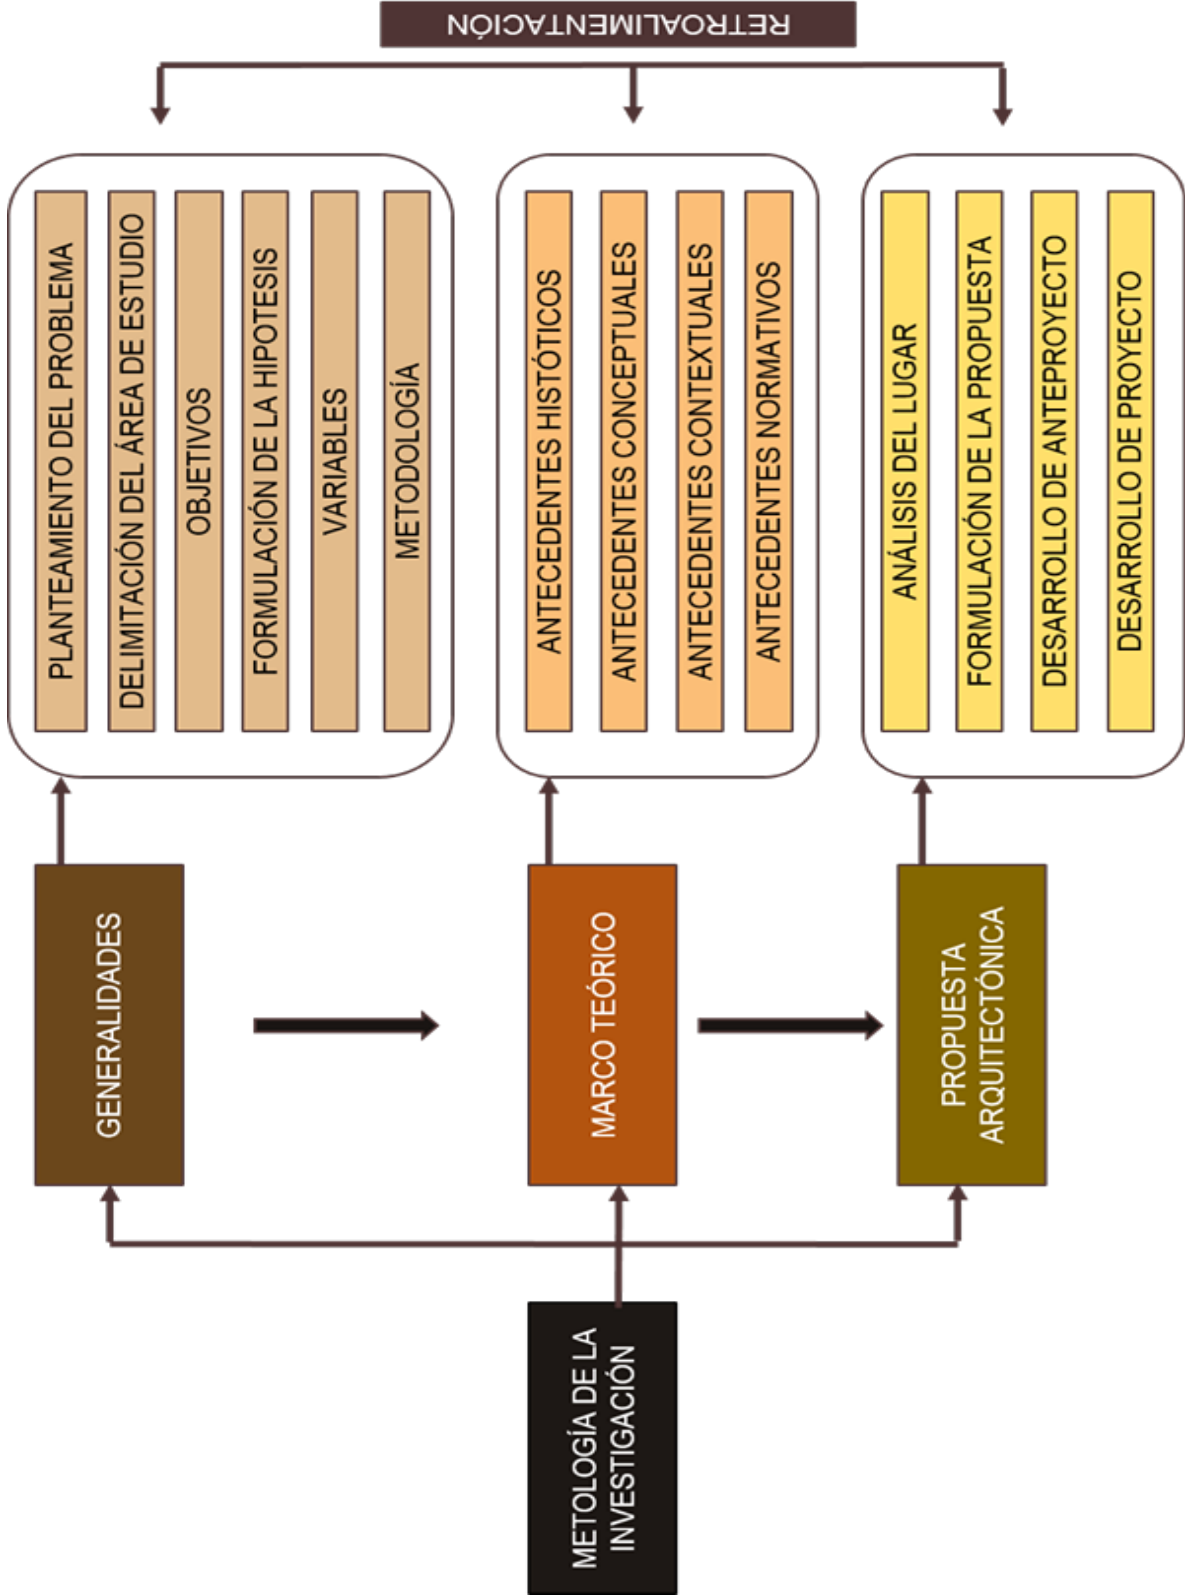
RETROALIMENTACIÓN

PLANTEAMIENTO DEL PROBLEMA
DELIMITACIÓN DEL ÁREA DE ESTUDIO
OBJETIVOS
FORMULACIÓN DE LA HIPOTESIS
VARIABLES
METODOLOGÍA

ANTECEDENTES HISTÓTICOS
ANTECEDENTES CONCEPTUALES
ANTECEDENTES CONTEXTUALES
ANTECEDENTES NORMATIVOS

ANÁLISIS DEL LUGAR
FORMULACIÓN DE LA PROPUESTA
DESARROLLO DE ANTEPROYECTO
DESARROLLO DE PROYECTO

GENERALIDADES

MARCO TEÓRICO

PROPUESTA ARQUITECTÓNICA

METOLOGÍA DE LA INVESTIGACIÓN